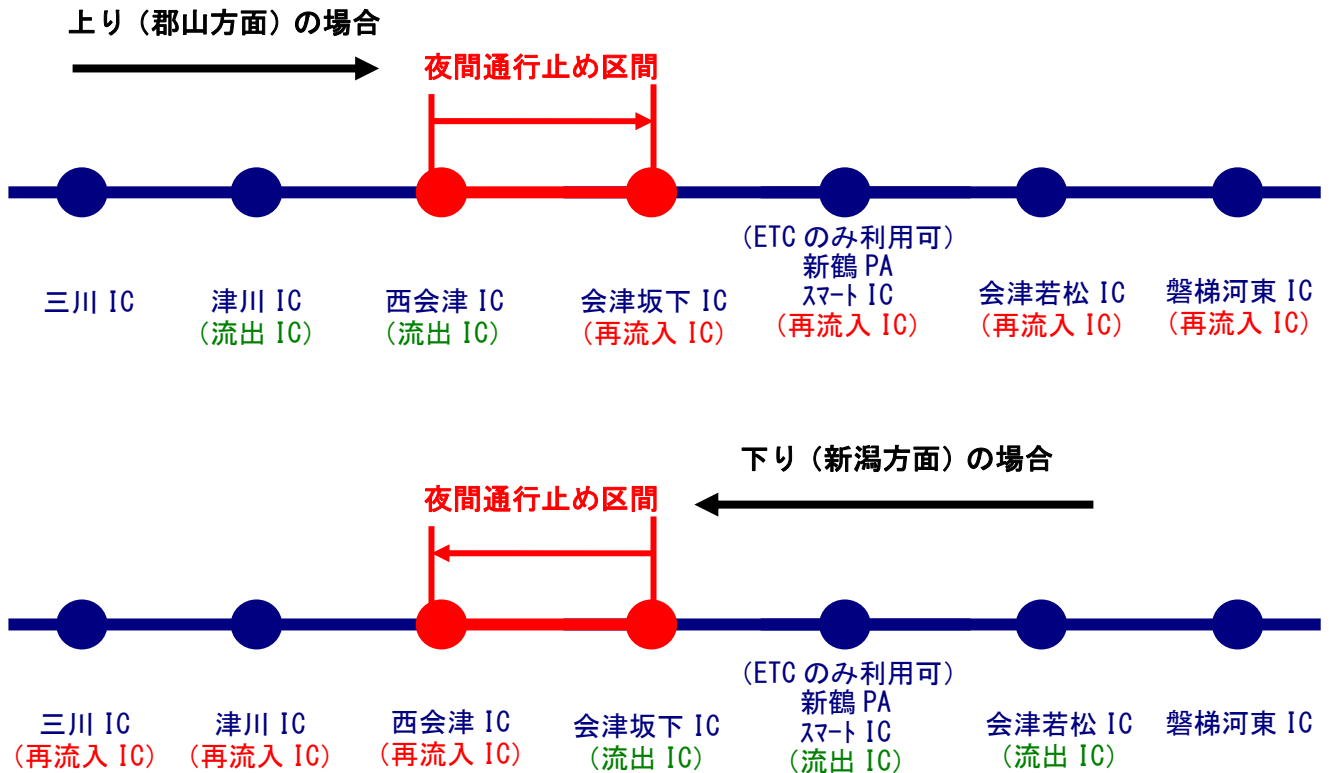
上り（郡山方面）の場合

夜間通行止め区間

三川 IC

津川 IC
（流出 IC）

西会津 IC
（流出 IC）

会津坂下 IC
（再流入 IC）

（ETC のみ利用可）
新鶴 PA
ｽﾏｰﾄ IC
（再流入 IC）

会津若松 IC
（再流入 IC）

磐梯河東 IC
（再流入 IC）

下り（新潟方面）の場合

夜間通行止め区間

三川 IC
（再流入 IC）

津川 IC
（再流入 IC）

西会津 IC
（再流入 IC）

会津坂下 IC
（流出 IC）

（ETC のみ利用可）
新鶴 PA
ｽﾏｰﾄ IC
（流出 IC）

会津若松 IC
（流出 IC）

磐梯河東 IC